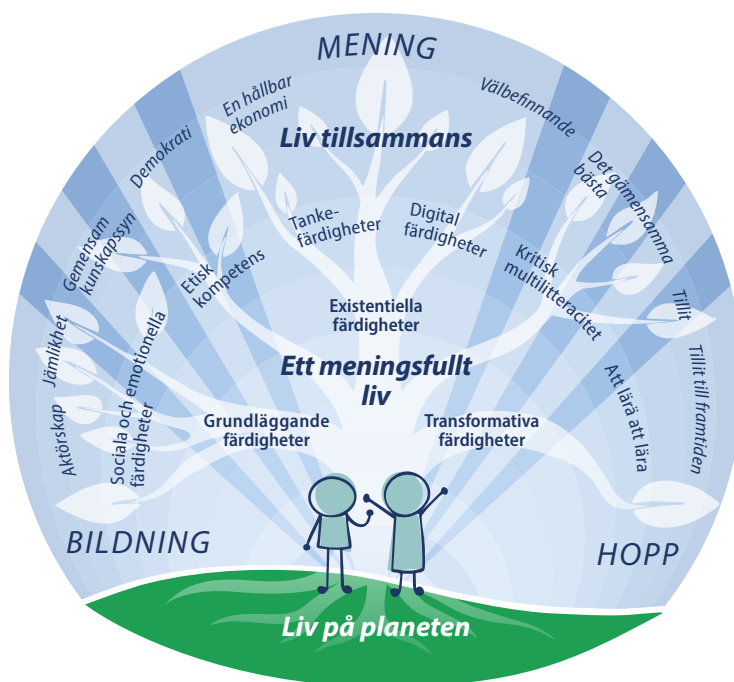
MENING

Liv tillsammans

En hållbar ekonomi

Välbefinnande

Demokrati

Det gemensamma bästa

Gemensam kunskapssyn

Tankefärdigheter

Digital färdigheter

Etisk kompetens

Kritisk multilitteracitet

Tillit

Jämlikhet

Existentiella färdigheter

Sociala och emotionella färdigheter

Ett meningsfullt liv

Tillit till framtiden

Aktörskap

Grundläggande färdigheter

Transformativa färdigheter

Att lära att lära

BILDNING

HOPP

Liv på planeten